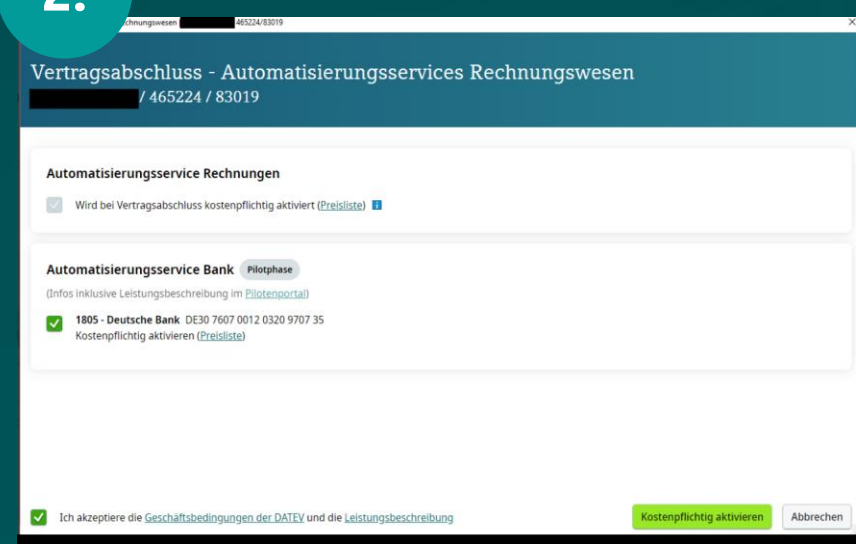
2.

chnungswesen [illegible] 465224/83019

×

Vertragsabschluss - Automatisierungsservices Rechnungswesen

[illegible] / 465224 / 83019

Automatisierungsservice Rechnungen

Wird bei Vertragsabschluss kostenpflichtig aktiviert (Preisliste)

Automatisierungsservice Bank Pilotphase

(Infos inklusive Leistungsbeschreibung im Pilotenportal)

1805 - Deutsche Bank DE30 7607 0012 0320 9707 35
Kostenpflichtig aktivieren (Preisliste)

Ich akzeptiere die Geschäftsbedingungen der DATEV und die Leistungsbeschreibung

Kostenpflichtig aktivieren

Abbrechen